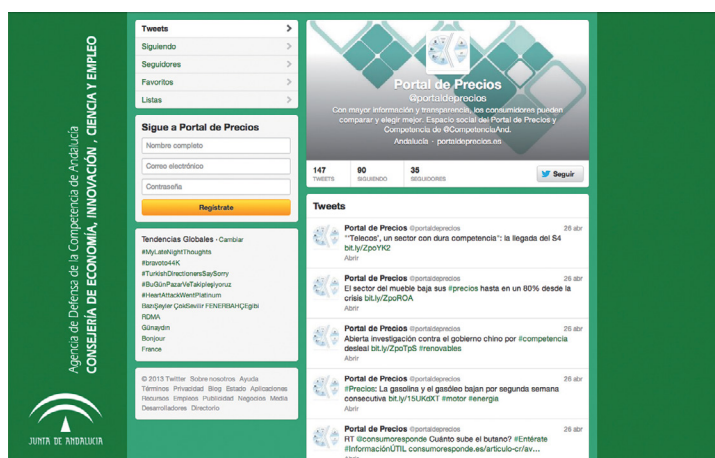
CONSEJERÍA DE ECONOMÍA, INNOVACIÓN, CIENCIA Y EMPLEO
Agencia de Defensa de la Competencia de Andalucía

JUNTA DE ANDALUCIA

Tweets
Siguiendo
Seguidores
Favoritos
Listas

Sigue a Portal de Precios
Nombre completo
Correo electrónico
Contraseña
Regístrate

Tendencias Globales · Cambiar
#MyLateNightThoughts
#bravo44K
#TurkishDirectionersSaySorry
#BuGünPazarVeTakipleşiyoruz
#HeartAttackWentPlatinum
BenŞeyler ÇokSeviIir FENERBAHÇEgibi
RDMA
Günaydın
Bonjour
France

© 2013 Twitter Sobre nosotros Ayuda Términos Privacidad Blog Estado Aplicaciones Recursos Empleos Publicidad Negocios Media Desarrolladores Directorio

Portal de Precios
@portaldeprecios
Con mayor información y transparencia, los consumidores pueden comparar y elegir mejor. Espacio social del Portal de Precios y Competencia de @CompetenciaAnd.
Andalucía · portaldeprecios.es

147 TWEETS
90 SIGUIENDO
35 SEGUIDORES
Seguir

Tweets

Portal de Precios @portaldeprecios 26 abr
"Telecos", un sector con dura competencia": la llegada del S4 bit.ly/ZpoYK2
Abrir

Portal de Precios @portaldeprecios 26 abr
El sector del mueble baja sus #precios hasta en un 80% desde la crisis bit.ly/ZpoROA
Abrir

Portal de Precios @portaldeprecios 26 abr
Abierta investigación contra el gobierno chino por #competencia desleal bit.ly/ZpoTpS #renovables
Abrir

Portal de Precios @portaldeprecios 26 abr
#Precios: La gasolina y el gasóleo bajan por segunda semana consecutiva bit.ly/15UKdXT #motor #energia
Abrir

Portal de Precios @portaldeprecios 26 abr
RT @consumoresponde Cuánto sube el butano? #Entérate #InformaciónÚTIL consumoresponde.es/articulo-cr/av...